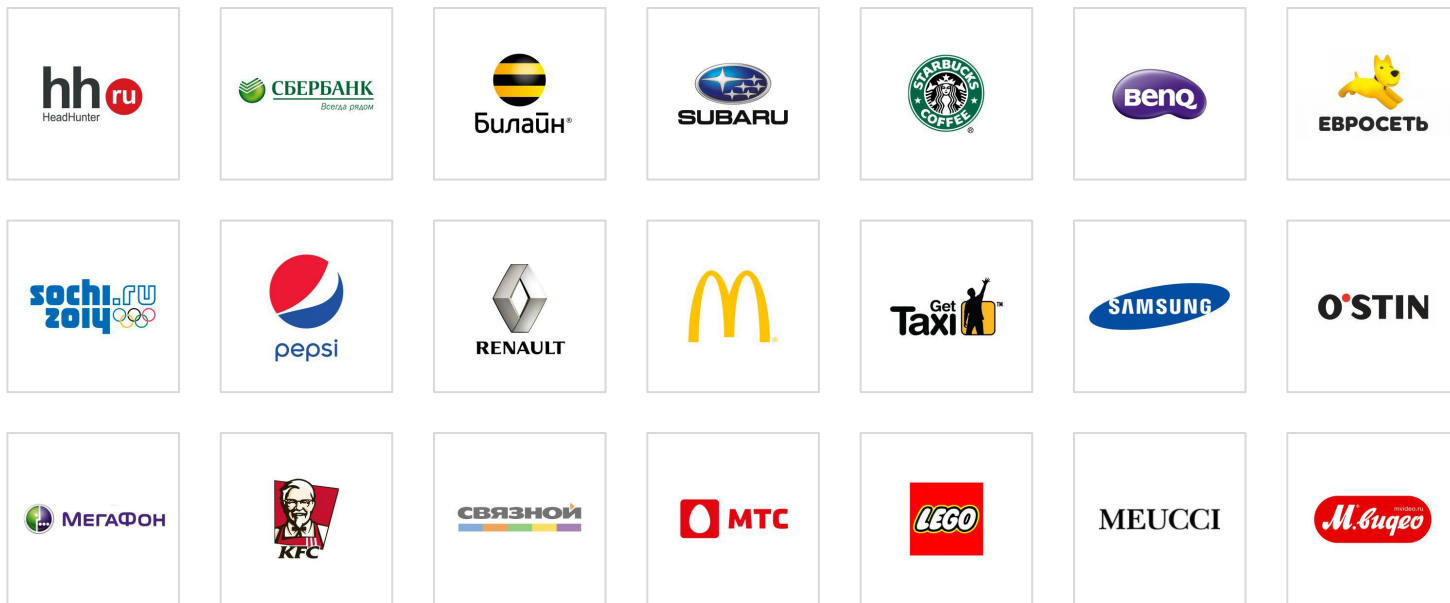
hh ru
HeadHunter

СБЕРБАНК
Всегда рядом

Билайн®

SUBARU

STARBUCKS COFFEE

BenQ

ЕВРОСЕТЬ

sochi.ru 2014

pepsi

RENAULT

Get Taxi™

SAMSUNG

O'STIN

МЕГАФОН

KFC

СВЯЗНОЙ

МТС

LEGO

MEUCCI

mvideo.ru
М.видео